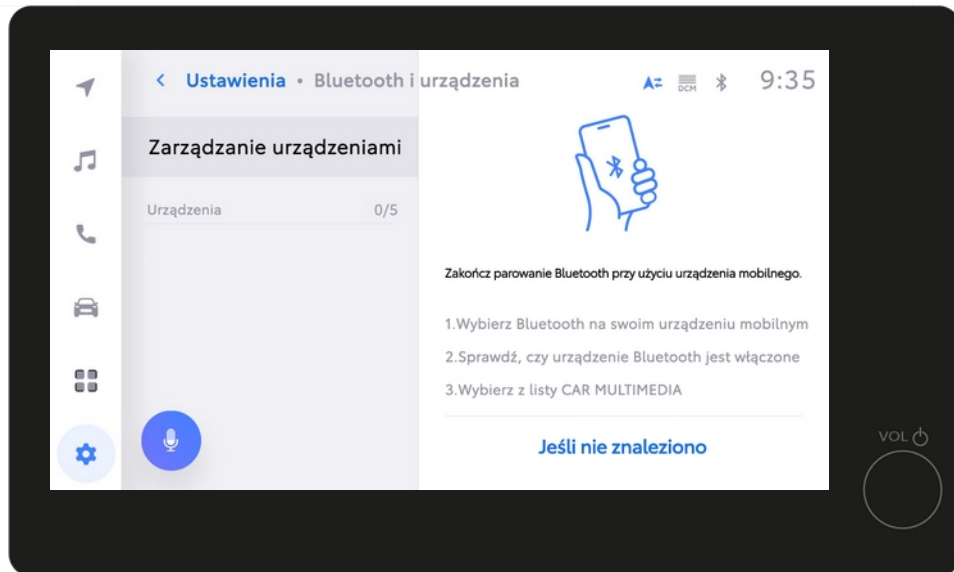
< Ustawienia • Bluetooth i urządzenia

DCM

9:35

Zarządzanie urządzeniami

Urządzenia 0/5

Zakończ parowanie Bluetooth przy użyciu urządzenia mobilnego.

1.Wybierz Bluetooth na swoim urządzeniu mobilnym

2.Sprawdź, czy urządzenie Bluetooth jest włączone

3.Wybierz z listy CAR MULTIMEDIA

Jeśli nie znaleziono

VOL